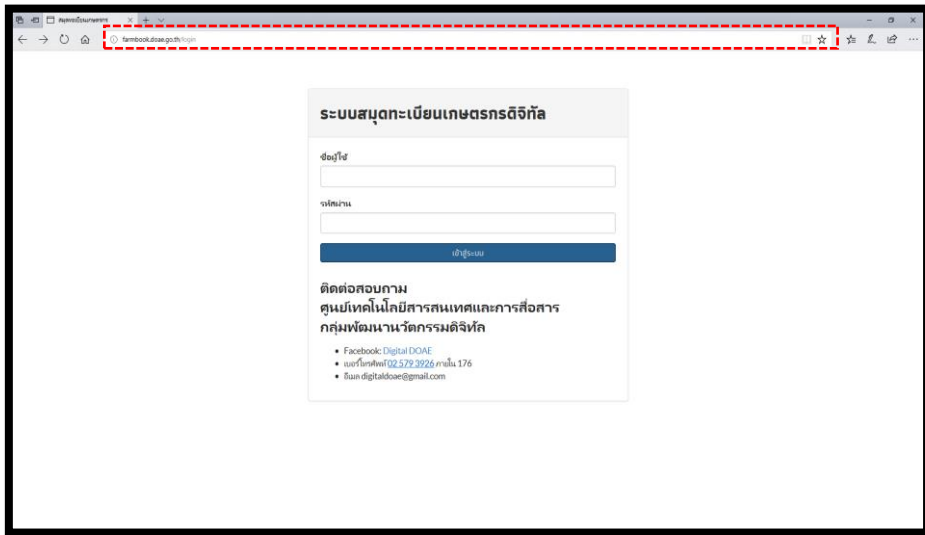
สมุดทะเบียนเกษตรกร

farmbook.doae.go.th/login

ระบบสมุดทะเบียนเกษตรกรดิจิทัล

ชื่อผู้ใช้

รหัสผ่าน

เข้าสู่ระบบ

ติดต่อสอบถาม
ศูนย์เทคโนโลยีสารสนเทศและการสื่อสาร
กลุ่มพัฒนานวัตกรรมดิจิทัล

- Facebook: Digital DOAE
- เบอร์โทรศัพท์ 02 579 3926 ภายใน 176
- อีเมล digitaldoae@gmail.com